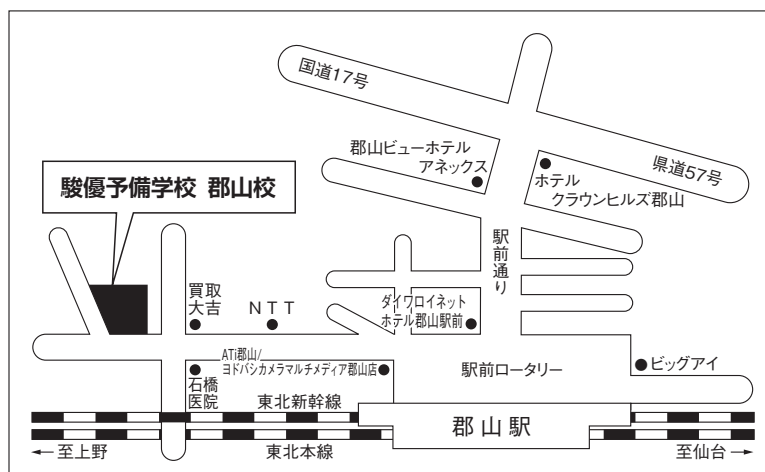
国道17号

郡山ビューホテル アネックス

ホテル クラウンヒルズ郡山

県道57号

駿優予備学校 郡山校

駅前通り

買取 大吉

NTT

ダイワロイネット ホテル郡山駅前

ATi郡山/ ヨドバシカメラマルチメディア郡山店

石橋 医院

駅前ロータリー

ビッグアイ

東北新幹線

郡山駅

← 至上野

東北本線

至仙台 →